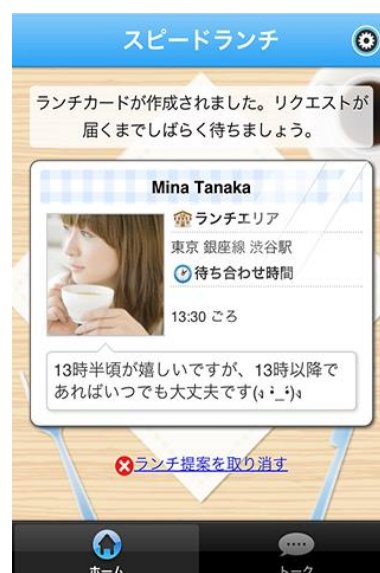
スピードランチ

ランチカードが作成されました。リクエストが届くまでしばらく待ちましょう。

Mina Tanaka

ランチエリア

東京 銀座線 渋谷駅

待ち合わせ時間

13:30 ごろ

13時半頃が嬉しいですが、13時以降であればいつでも大丈夫です(ง •̀_•́)ง

ランチ提案を取り消す

ホーム

トーク